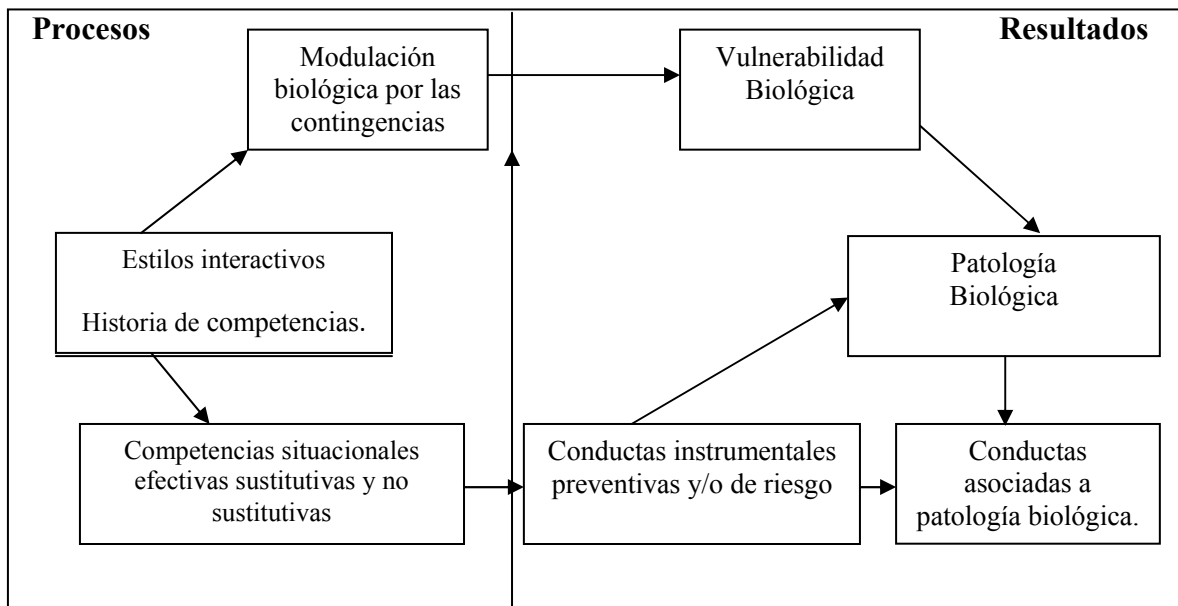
Procesos

Resultados

Modulación biológica por las contingencias

Vulnerabilidad Biológica

Estilos interactivos

Historia de competencias.

Patología Biológica

Competencias situacionales efectivas sustitutivas y no sustitutivas

Conductas instrumentales preventivas y/o de riesgo

Conductas asociadas a patología biológica.